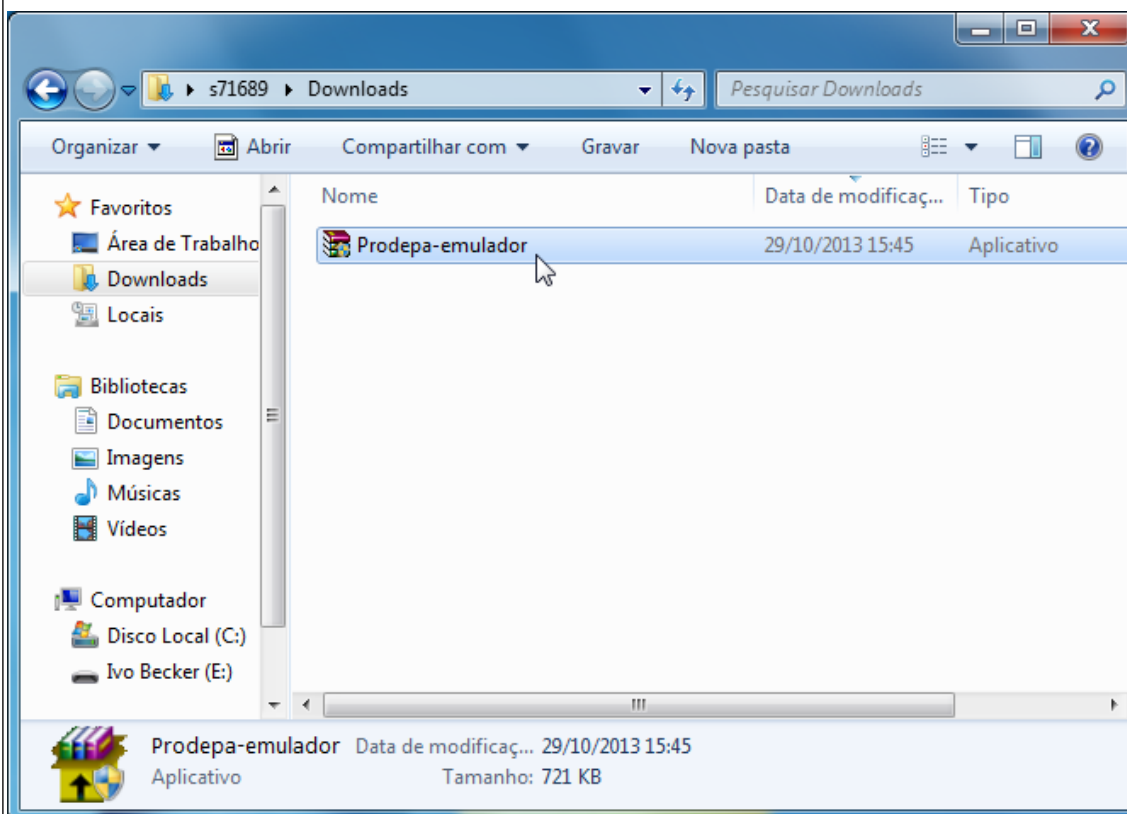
s71689 ▸ Downloads

Pesquisar Downloads

Organizar ▾ Abrir Compartilhar com ▾ Gravar Nova pasta

Favoritos
Área de Trabalho
Downloads
Locais

Bibliotecas
Documentos
Imagens
Músicas
Vídeos

Computador
Disco Local (C:)
Ivo Becker (E:)

| Nome | Data de modificaç... | Tipo |
|---|---|---|
| Prodepa-emulador | 29/10/2013 15:45 | Aplicativo |

Prodepa-emulador Data de modificaç... 29/10/2013 15:45
Aplicativo Tamanho: 721 KB